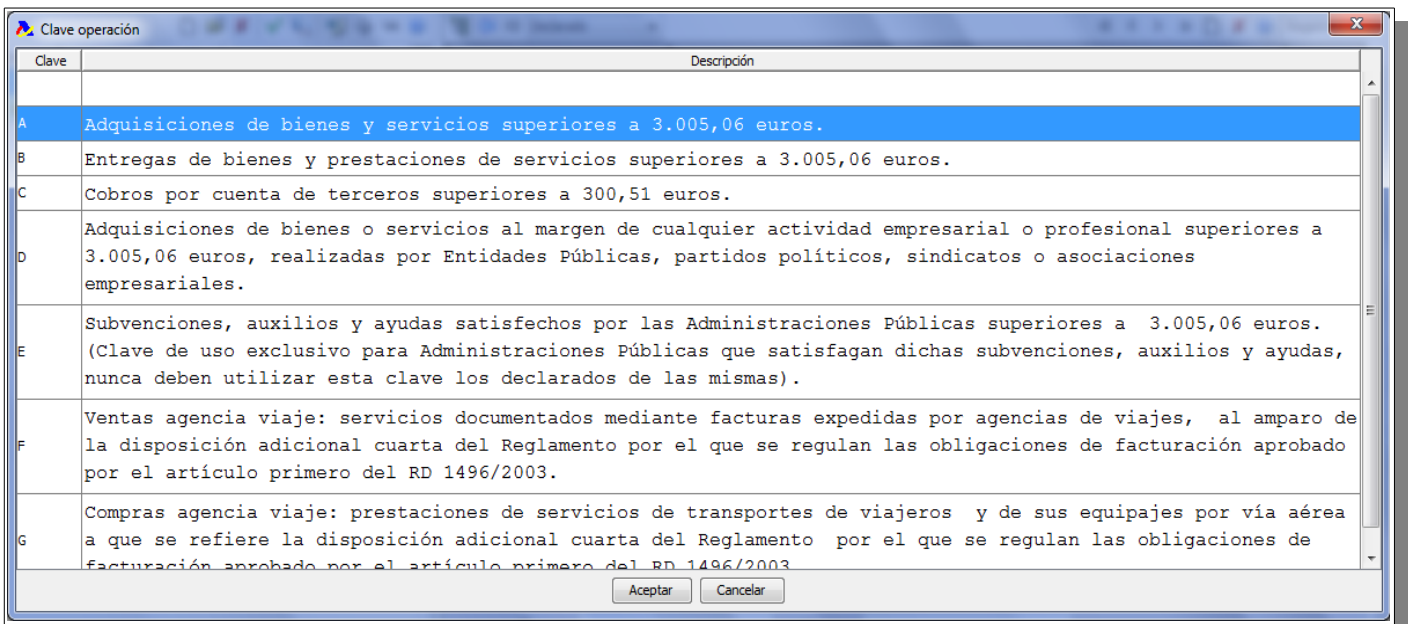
Clave operación

| Clave | Descripción |
|---|---|
| | |
| A | Adquisiciones de bienes y servicios superiores a 3.005,06 euros. |
| B | Entregas de bienes y prestaciones de servicios superiores a 3.005,06 euros. |
| C | Cobros por cuenta de terceros superiores a 300,51 euros. |
| D | Adquisiciones de bienes o servicios al margen de cualquier actividad empresarial o profesional superiores a 3.005,06 euros, realizadas por Entidades Públicas, partidos políticos, sindicatos o asociaciones empresariales. |
| E | Subvenciones, auxilios y ayudas satisfechos por las Administraciones Públicas superiores a 3.005,06 euros. (Clave de uso exclusivo para Administraciones Públicas que satisfagan dichas subvenciones, auxilios y ayudas, nunca deben utilizar esta clave los declarados de las mismas). |
| F | Ventas agencia viaje: servicios documentados mediante facturas expedidas por agencias de viajes, al amparo de la disposición adicional cuarta del Reglamento por el que se regulan las obligaciones de facturación aprobado por el artículo primero del RD 1496/2003. |
| G | Compras agencia viaje: prestaciones de servicios de transportes de viajeros y de sus equipajes por vía aérea a que se refiere la disposición adicional cuarta del Reglamento por el que se regulan las obligaciones de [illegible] |

Aceptar Cancelar